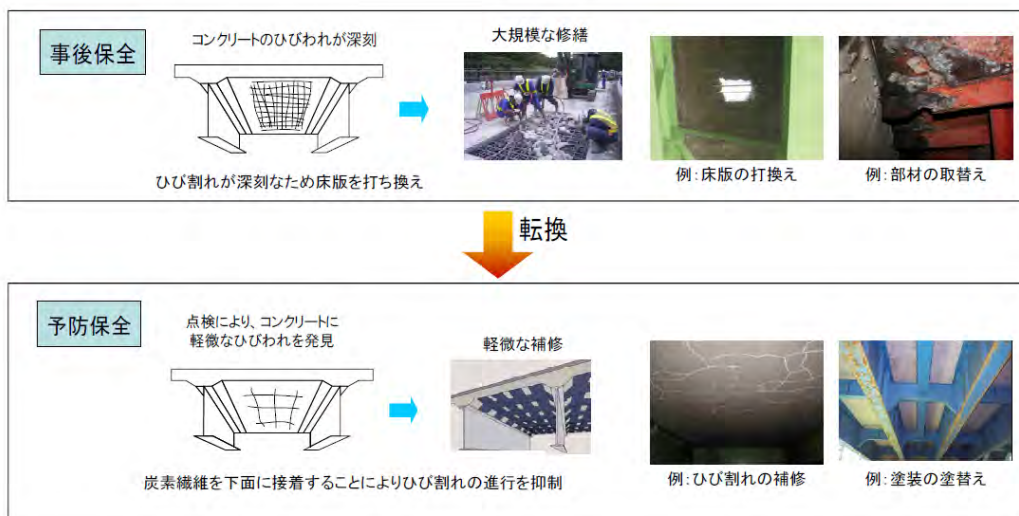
事後保全

コンクリートのひびわれが深刻

ひび割れが深刻なため床版を打ち換え

大規模な修繕

例:床版の打換え

例:部材の取替え

転換

予防保全

点検により、コンクリートに軽微なひびわれを発見

炭素繊維を下面に接着することによりひび割れの進行を抑制

軽微な補修

例:ひび割れの補修

例:塗装の塗替え